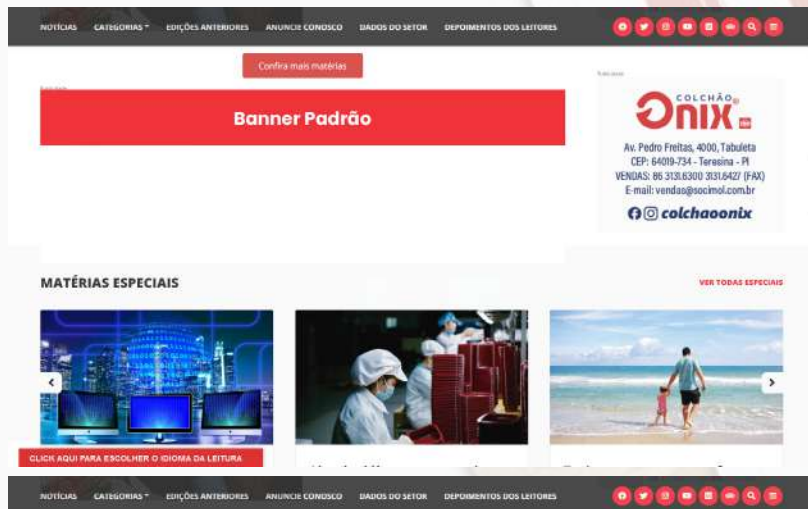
NOTÍCIAS CATEGORIAS EDIÇÕES ANTERIORES ANUNCIE CONOSCO DADOS DO SETOR DEPOIMENTOS DOS LEITORES

Confira mais matérias

Banner Padrão

COLCHÃO ONIX

Av. Pedro Freitas, 4000, Tabuleta
CEP: 64019-734 - Teresina - PI
VENDAS: 86 3131.6300 3131.6427 (FAX)
E-mail: vendas@socimol.com.br

colchaoonix

MATÉRIAS ESPECIAIS

VER TODAS ESPECIAIS

CLICK AQUI PARA ESCOLHER O IDIOMA DA LEITURA

NOTÍCIAS CATEGORIAS EDIÇÕES ANTERIORES ANUNCIE CONOSCO DADOS DO SETOR DEPOIMENTOS DOS LEITORES